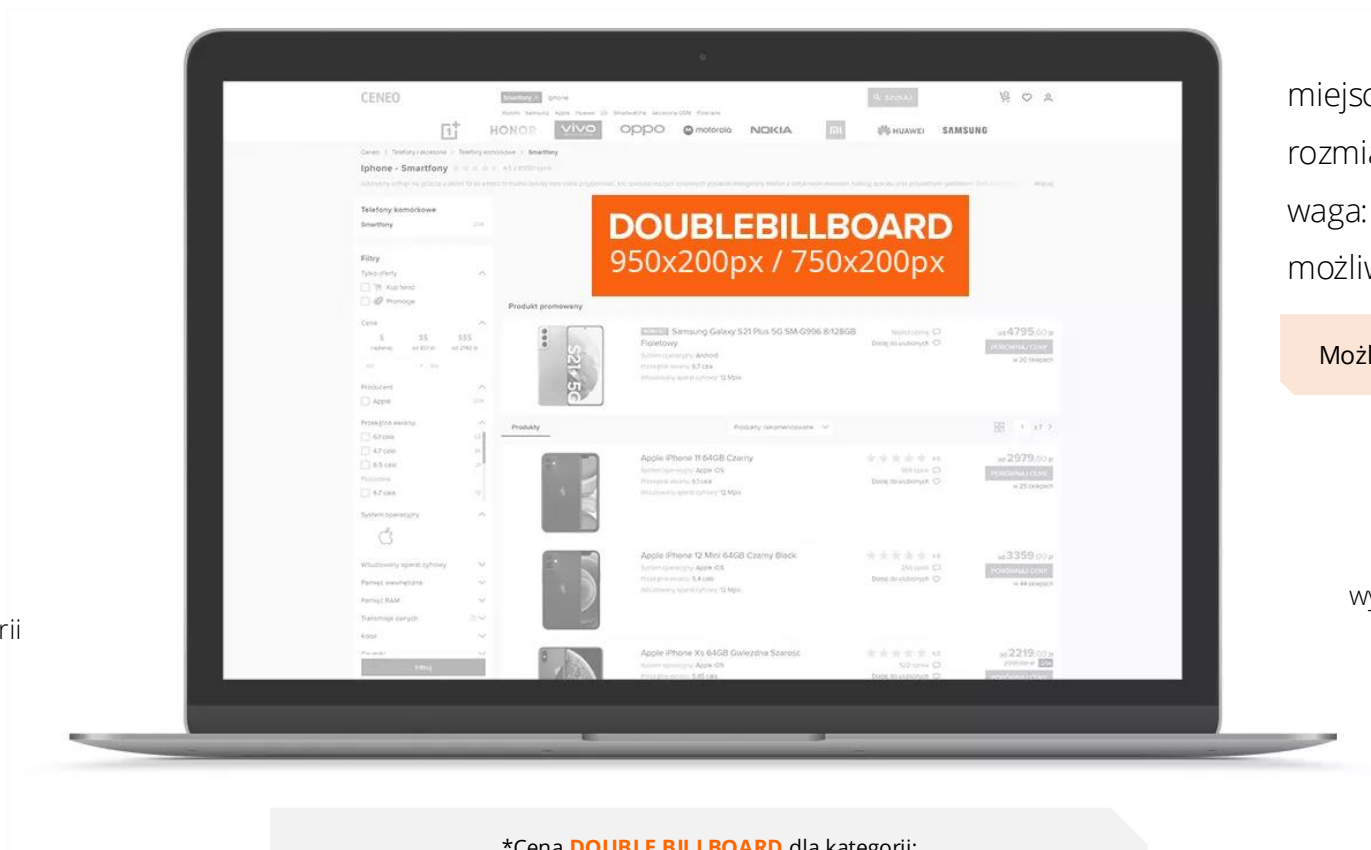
CENEO

Smartfony iphone

SZUKAJ

HONOR vivo OPPO motorola NOKIA mi HUAWEI SAMSUNG

Ceneo > Telefony i akcesoria > Telefony komórkowe > Smartfony

Iphone - Smartfony

Telefony komórkowe
Smartfony

Filtry
Tylko oferty
Kup teraz
Promocje

Cena

Producent
Apple

Przekątna ekranu
6.1 cala
4.7 cala
6.5 cala
6.7 cala

System operacyjny

Wbudowany aparat cyfrowy
Pamięć wewnętrzna
Pamięć RAM
Transmisja danych
Kolor

Filtruj

DOUBLEBILLBOARD
950x200px / 750x200px

Produkt promowany

Samsung Galaxy S21 Plus 5G SM-G996 8/128GB Fioletowy
System operacyjny: Android
Przekątna ekranu: 6.7 cala
Wbudowany aparat cyfrowy: 12 Mpix
od 4795,00 zł
PORÓWNAJ CENY
w 20 sklepach

Produkty
Produkty: rekomendowane

Apple iPhone 11 64GB Czarny
System operacyjny: Apple iOS
Przekątna ekranu: 6.1 cala
Wbudowany aparat cyfrowy: 12 Mpix
od 2979,00 zł
PORÓWNAJ CENY
w 25 sklepach

Apple iPhone 12 Mini 64GB Czarny Black
System operacyjny: Apple iOS
Przekątna ekranu: 5.4 cala
Wbudowany aparat cyfrowy: 12 Mpix
od 3359,00 zł
PORÓWNAJ CENY
w 44 sklepach

Apple iPhone Xs 64GB Gwiezdna Szarość
System operacyjny: Apple iOS
Przekątna ekranu: 5.85 cala
od 2219,00 zł

miejsc
rozmi
waga:
możliw

Możl

wy

rii

*Cena DOUBLE BILLBOARD dla kategorii: